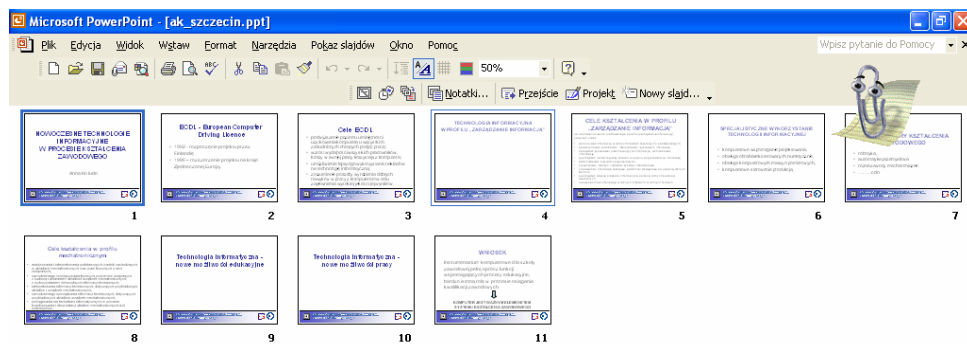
Microsoft PowerPoint - [ak_szczecin.ppt]

Plik Edycja Widok Wstaw Format Narzędzia Pokaz slajdów Okno Pomoc

Wpisz pytanie do Pomocy

50%

Notatki... Przejście Projekt Nowy slajd...

NOWOCZESNE TECHNOLOGIE INFORMACYJNE W PROCESIE KSZTAŁCENIA ZAWODOWEGO

1

ECDL - European Computer Driving Licence

2

Cele ECDL

3

TECHNOLOGIA INFORMACYJNA W PROFILU „ZARZĄDZANIE INFORMACJĄ"

4

CELE KSZTAŁCENIA W PROFILU „ZARZĄDZANIE INFORMACJĄ"

5

SPECJALISTYCZNE WYKORZYSTANIE TECHNOLOGII INFORMACYJNEJ

6

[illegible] KSZTAŁCENIA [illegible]

7

Cele kształcenia w profilu mechatronicznym

8

Technologia informatyczna - nowe możliwości edukacyjne

9

Technologia informatyczna - nowe możliwości pracy

10

WNIOSEK

11